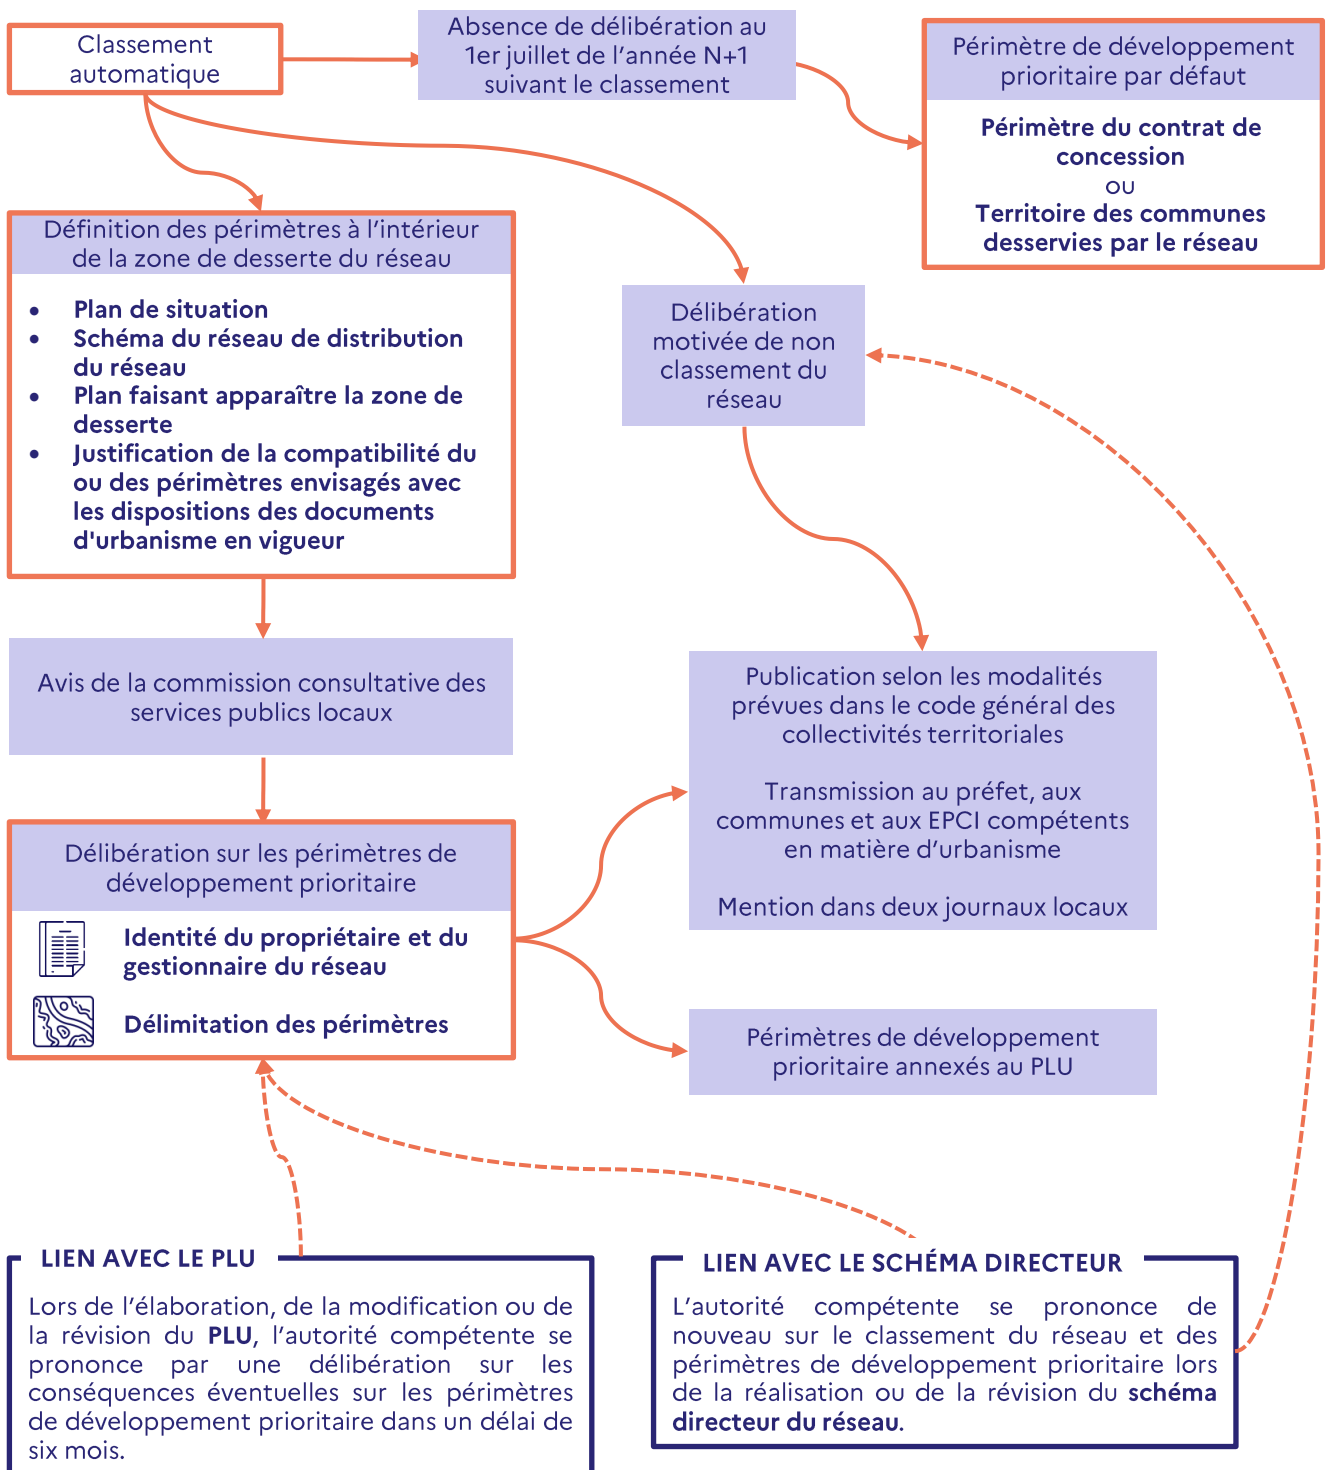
Classement automatique

Absence de délibération au 1er juillet de l'année N+1 suivant le classement

Périmètre de développement prioritaire par défaut

**Périmètre du contrat de concession**
ou
**Territoire des communes desservies par le réseau**

Définition des périmètres à l'intérieur de la zone de desserte du réseau

- **Plan de situation**
- **Schéma du réseau de distribution du réseau**
- **Plan faisant apparaître la zone de desserte**
- **Justification de la compatibilité du ou des périmètres envisagés avec les dispositions des documents d'urbanisme en vigueur**

Délibération motivée de non classement du réseau

Avis de la commission consultative des services publics locaux

Publication selon les modalités prévues dans le code général des collectivités territoriales

Transmission au préfet, aux communes et aux EPCI compétents en matière d'urbanisme

Mention dans deux journaux locaux

Délibération sur les périmètres de développement prioritaire

**Identité du propriétaire et du gestionnaire du réseau**

**Délimitation des périmètres**

Périmètres de développement prioritaire annexés au PLU

LIEN AVEC LE PLU

Lors de l'élaboration, de la modification ou de la révision du **PLU**, l'autorité compétente se prononce par une délibération sur les conséquences éventuelles sur les périmètres de développement prioritaire dans un délai de six mois.

LIEN AVEC LE SCHÉMA DIRECTEUR

L'autorité compétente se prononce de nouveau sur le classement du réseau et des périmètres de développement prioritaire lors de la réalisation ou de la révision du **schéma directeur du réseau**.